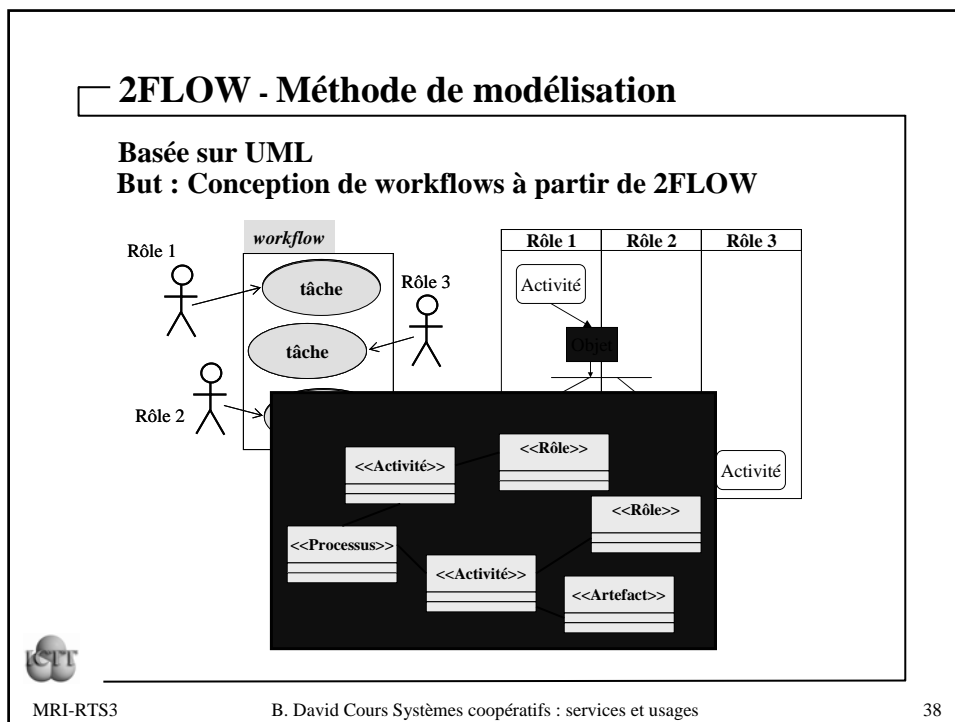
2FLOW - Méthode de modélisation

Basée sur UML
But : Conception de workflows à partir de 2FLOW

workflow

Rôle 1

tâche

Rôle 3

tâche

Rôle 2

| Rôle 1 | Rôle 2 | Rôle 3 |
|---|---|---|
| Activité | | |
| Objet | | |
| | | Activité |

<<Activité>>

<<Rôle>>

<<Rôle>>

<<Processus>>

<<Activité>>

<<Artefact>>

MRI-RTS3

B. David Cours Systèmes coopératifs : services et usages

38